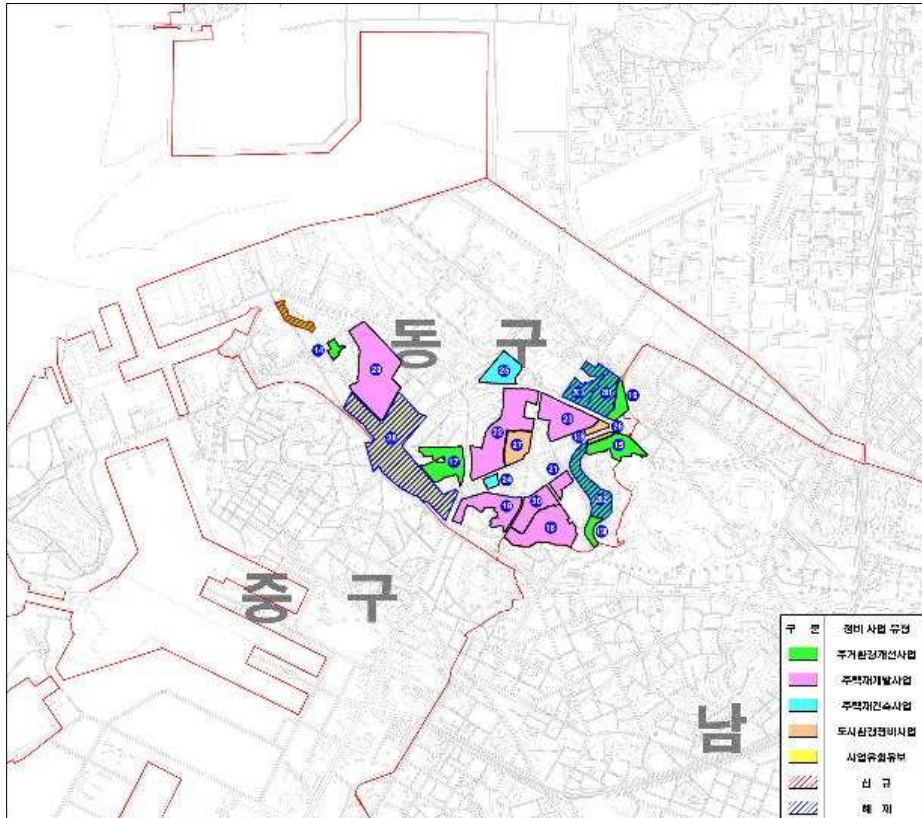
동 구

중 구

남

| 구 분 | 정비 사업 유형 |
|---|---|
| | 주거환경개선사업 |
| | 주택재개발사업 |
| | 주택재건축사업 |
| | 도시환경정비사업 |
| | 사업유형유보 |
| | 신 규 |
| | 해 제 |

14
21
25
24
17
26
27
24
23
18
19
15
16
21
20
19
22
18
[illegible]